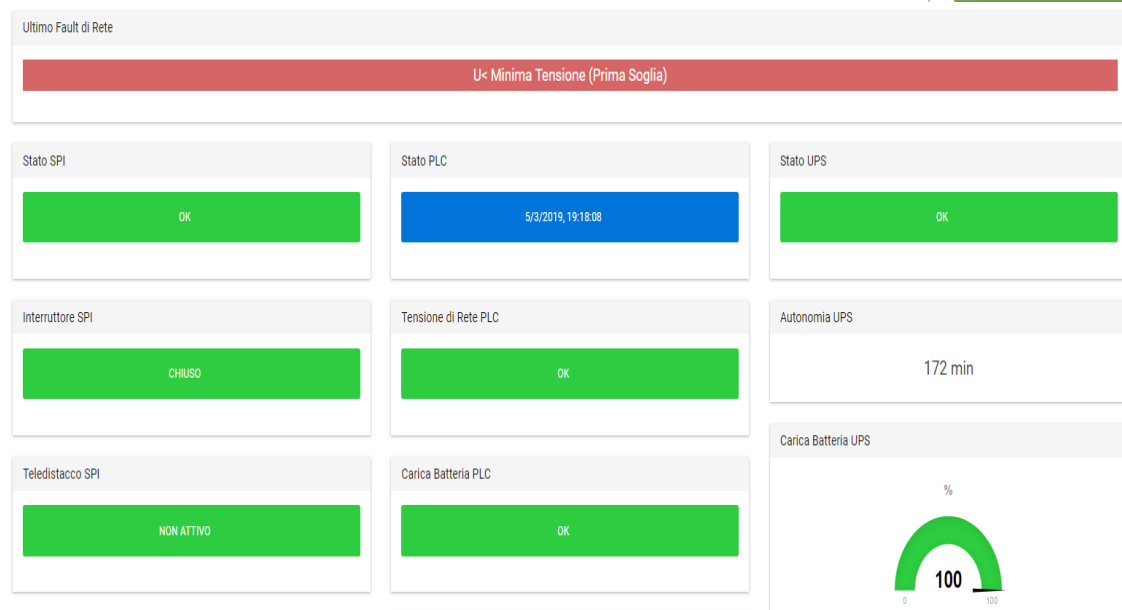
Ultimo Fault di Rete

U< Minima Tensione (Prima Soglia)

Stato SPI

OK

Stato PLC

5/3/2019, 19:18:08

Stato UPS

OK

Interruttore SPI

CHIUSO

Tensione di Rete PLC

OK

Autonomia UPS

172 min

Carica Batteria UPS

%

100

0

100

Teledistacco SPI

NON ATTIVO

Carica Batteria PLC

OK